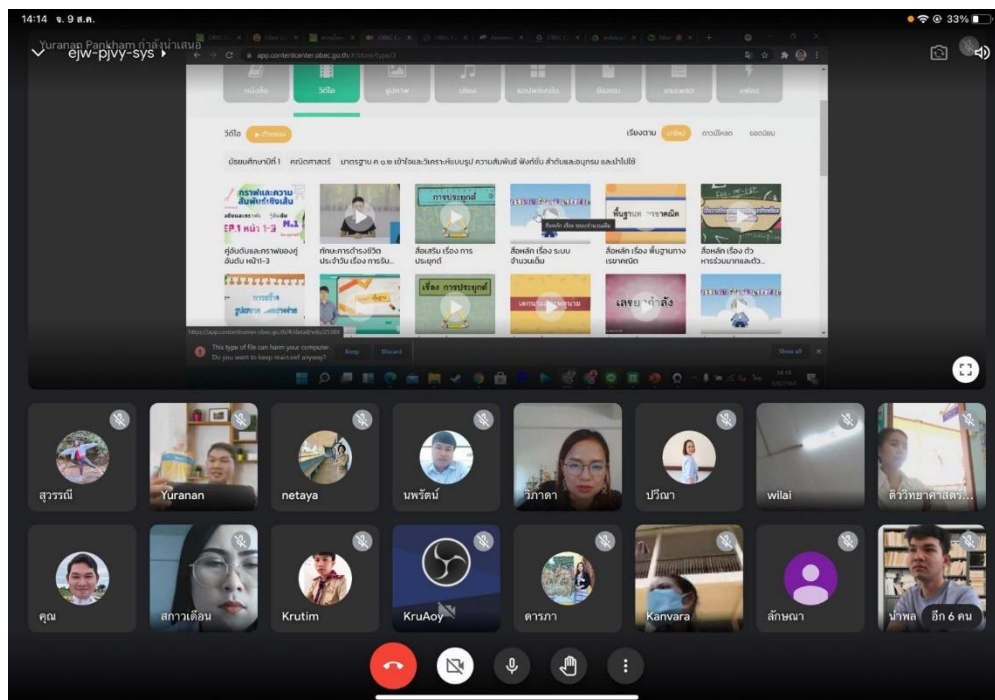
14:14 จ. 9 ส.ค.

33%

Yuranan Pankham กำลังนำเสนอ

ejw-pjvy-sys

app.contentcenter.obec.go.th

หนังสือ วิดีโอ รูปภาพ เสียง แอปพลิเคชัน มัลติมีเดีย แบบทดสอบ อื่นๆ

วิดีโอ

เรียงตาม ล่าสุด ดาวน์โหลด ยอดนิยม

มัธยมศึกษาปีที่ 1 คณิตศาสตร์ มาตรฐาน ค 1.2 เข้าใจและวิเคราะห์แบบรูป ความสัมพันธ์ ฟังก์ชัน ลำดับและอนุกรม และนำไปใช้

กราฟและความสัมพันธ์เชิงเส้น EP.1 หน้า 1-3 ม.2

การประยุกต์

พื้นฐานทางพีชคณิต

คู่อันดับและกราฟของคู่อันดับ หน้า1-3

ทักษะการดำรงชีวิตประจำวัน เรื่อง การรับ...

สื่อเสริม เรื่อง การประยุกต์

สื่อหลัก เรื่อง ระบบจำนวนเต็ม

สื่อหลัก เรื่อง พื้นฐานทางพีชคณิต

สื่อหลัก เรื่อง ตัวหารร่วมมากและตัว...

เชื่อม การประยุกต์

เลขยกกำลัง

This type of file can harm your computer. Do you want to keep main.exe anyway?

Keep Discard

Show all

สุวรรณี

Yuranan

netaya

นพรัตน์

วิภาดา

ปวีณา

wilai

ติววิทยาศาสตร์...

คุณ

สกาวเดือน

Krutim

KruAoy

ดารภา

Kanvara

ลักษณา

น้ำพล

อีก 6 คน